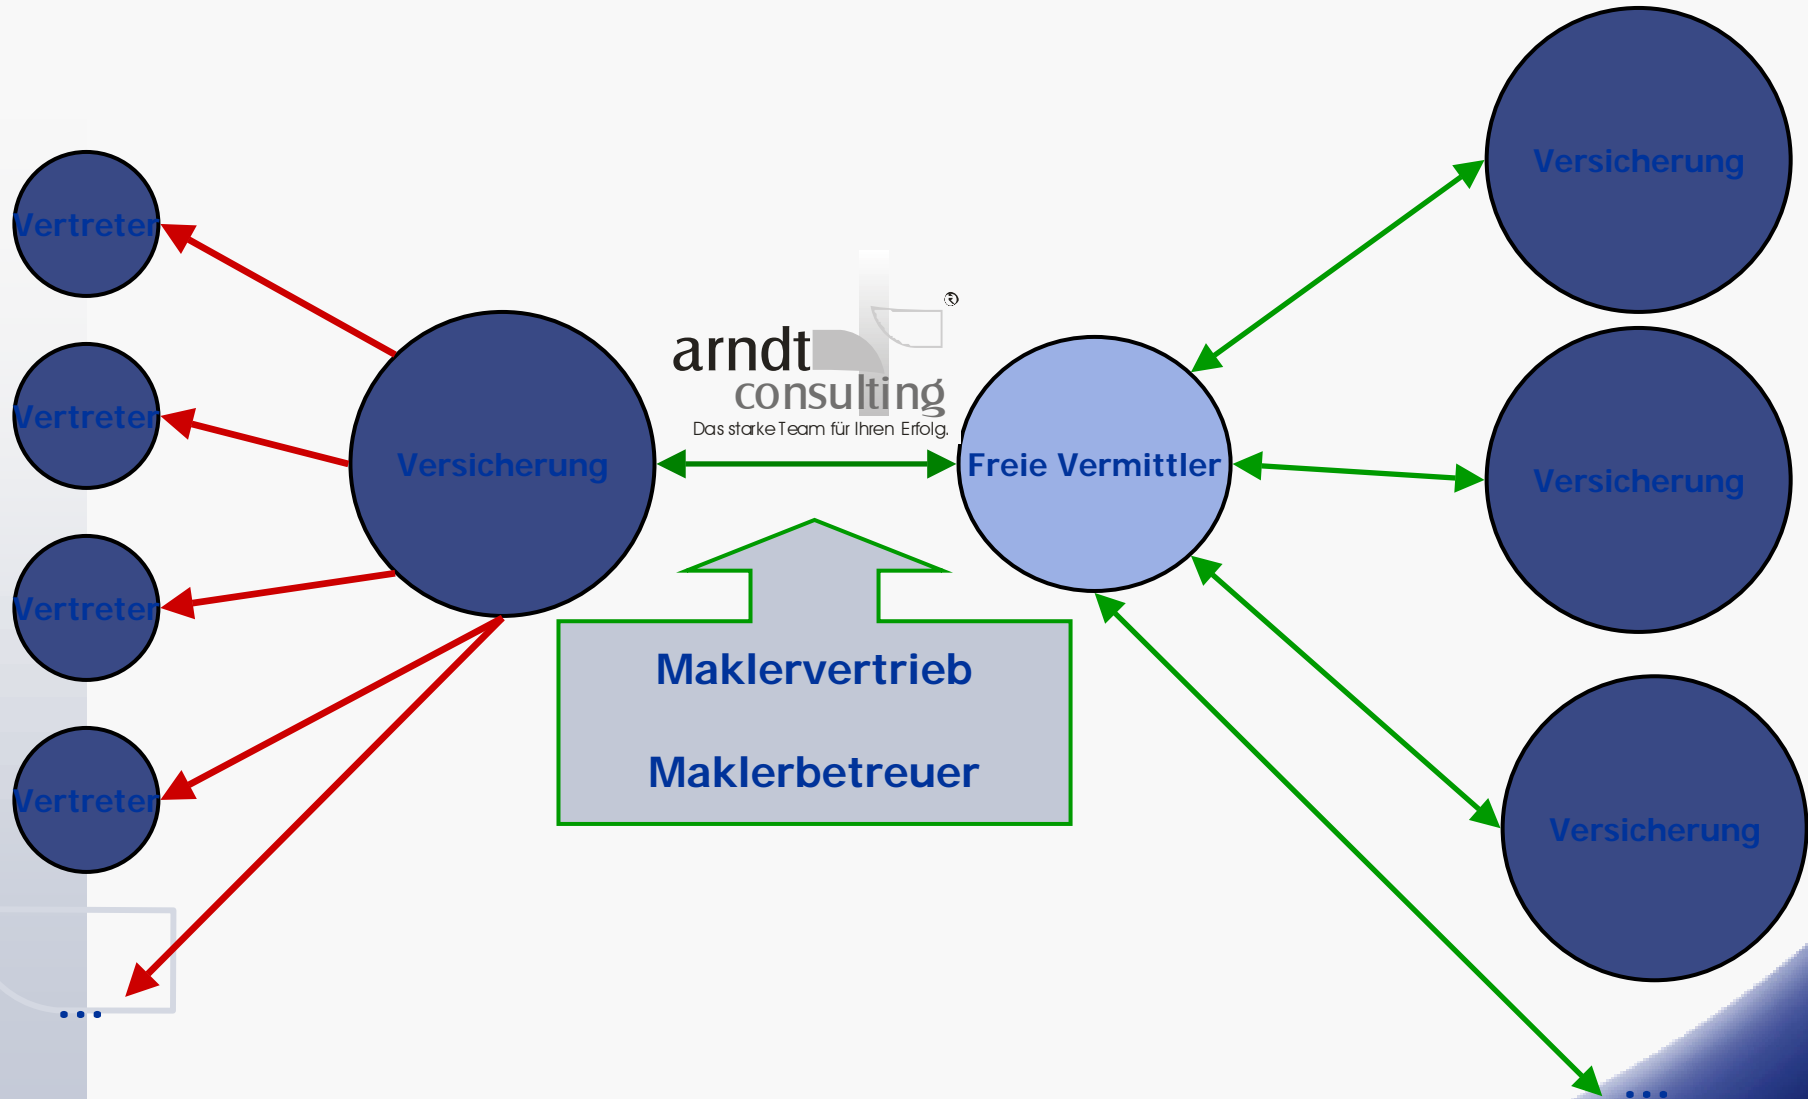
Vertreter

Vertreter

Vertreter

Vertreter

...

Versicherung

arndt
consulting
Das starke Team für Ihren Erfolg.

Freie Vermittler

Maklervertrieb

Maklerbetreuer

Versicherung

Versicherung

Versicherung

...